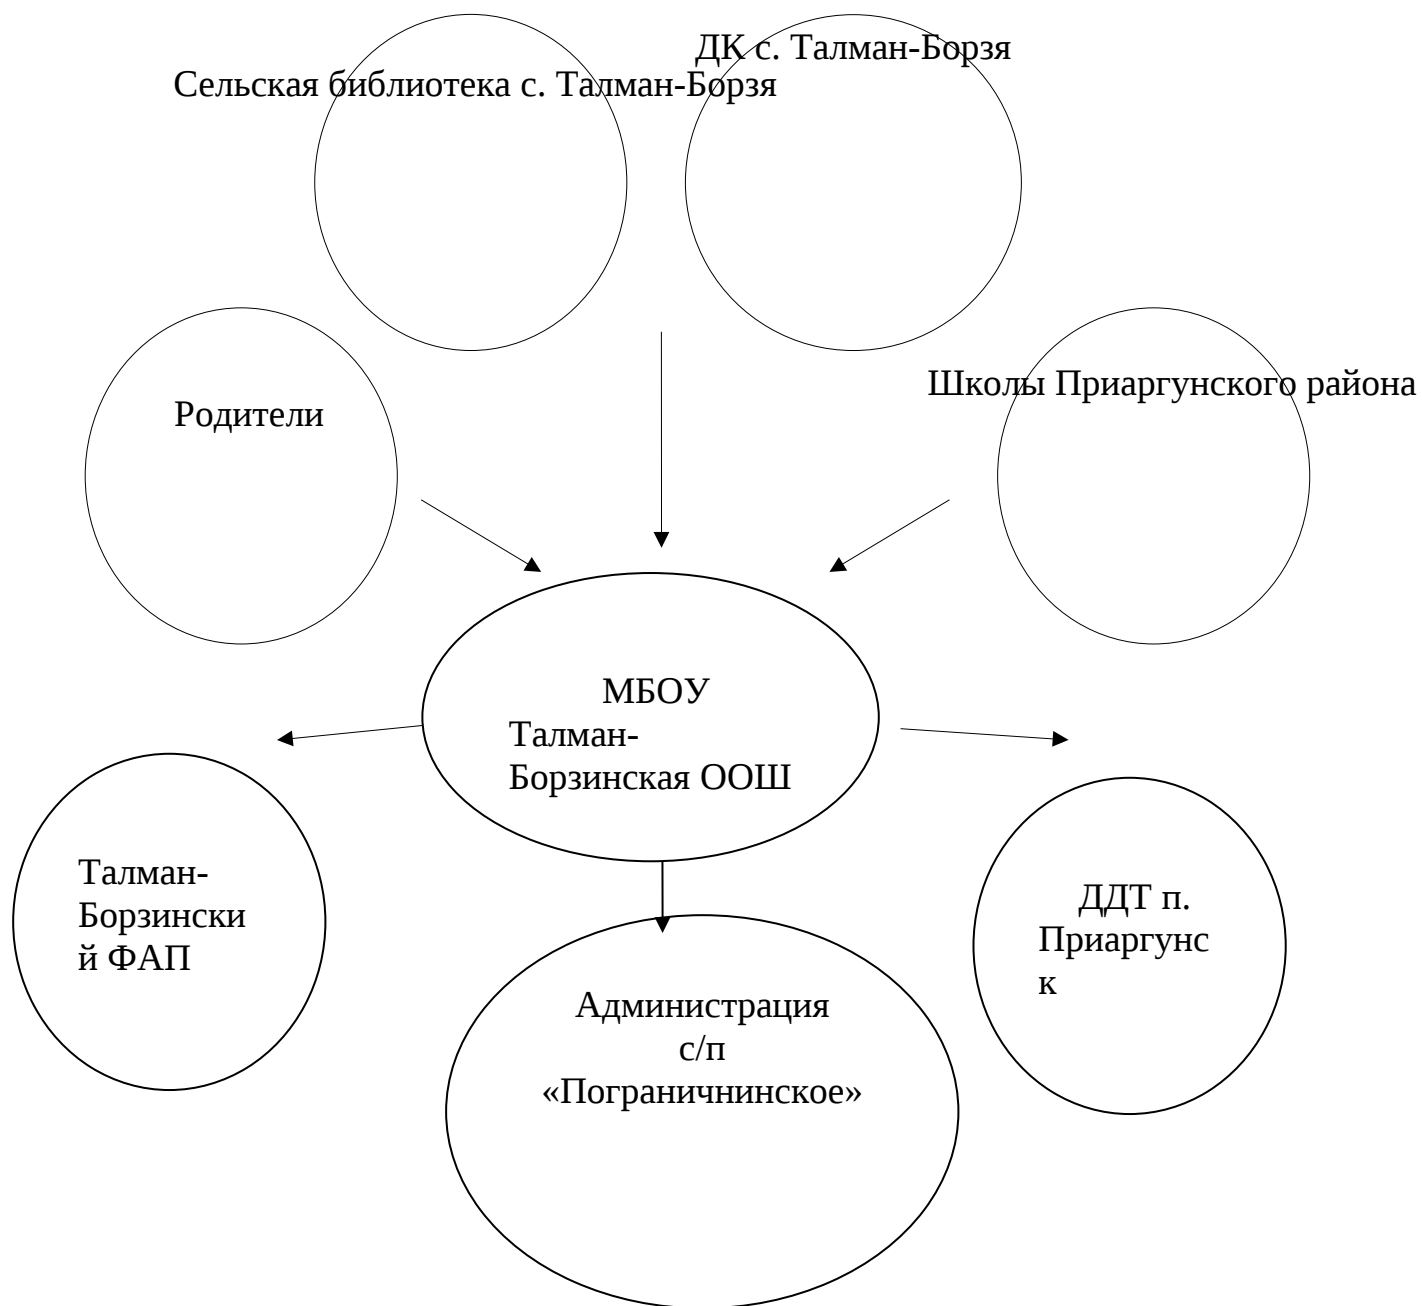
ДК с. Талман-Борзя

Сельская библиотека с. Талман-Борзя

Родители

Школы Приаргунского района

МБОУ Талман-Борзинская ООШ

Талман-Борзинский ФАП

Администрация с/п «Пограничнинское»

ДДТ п. Приаргунск